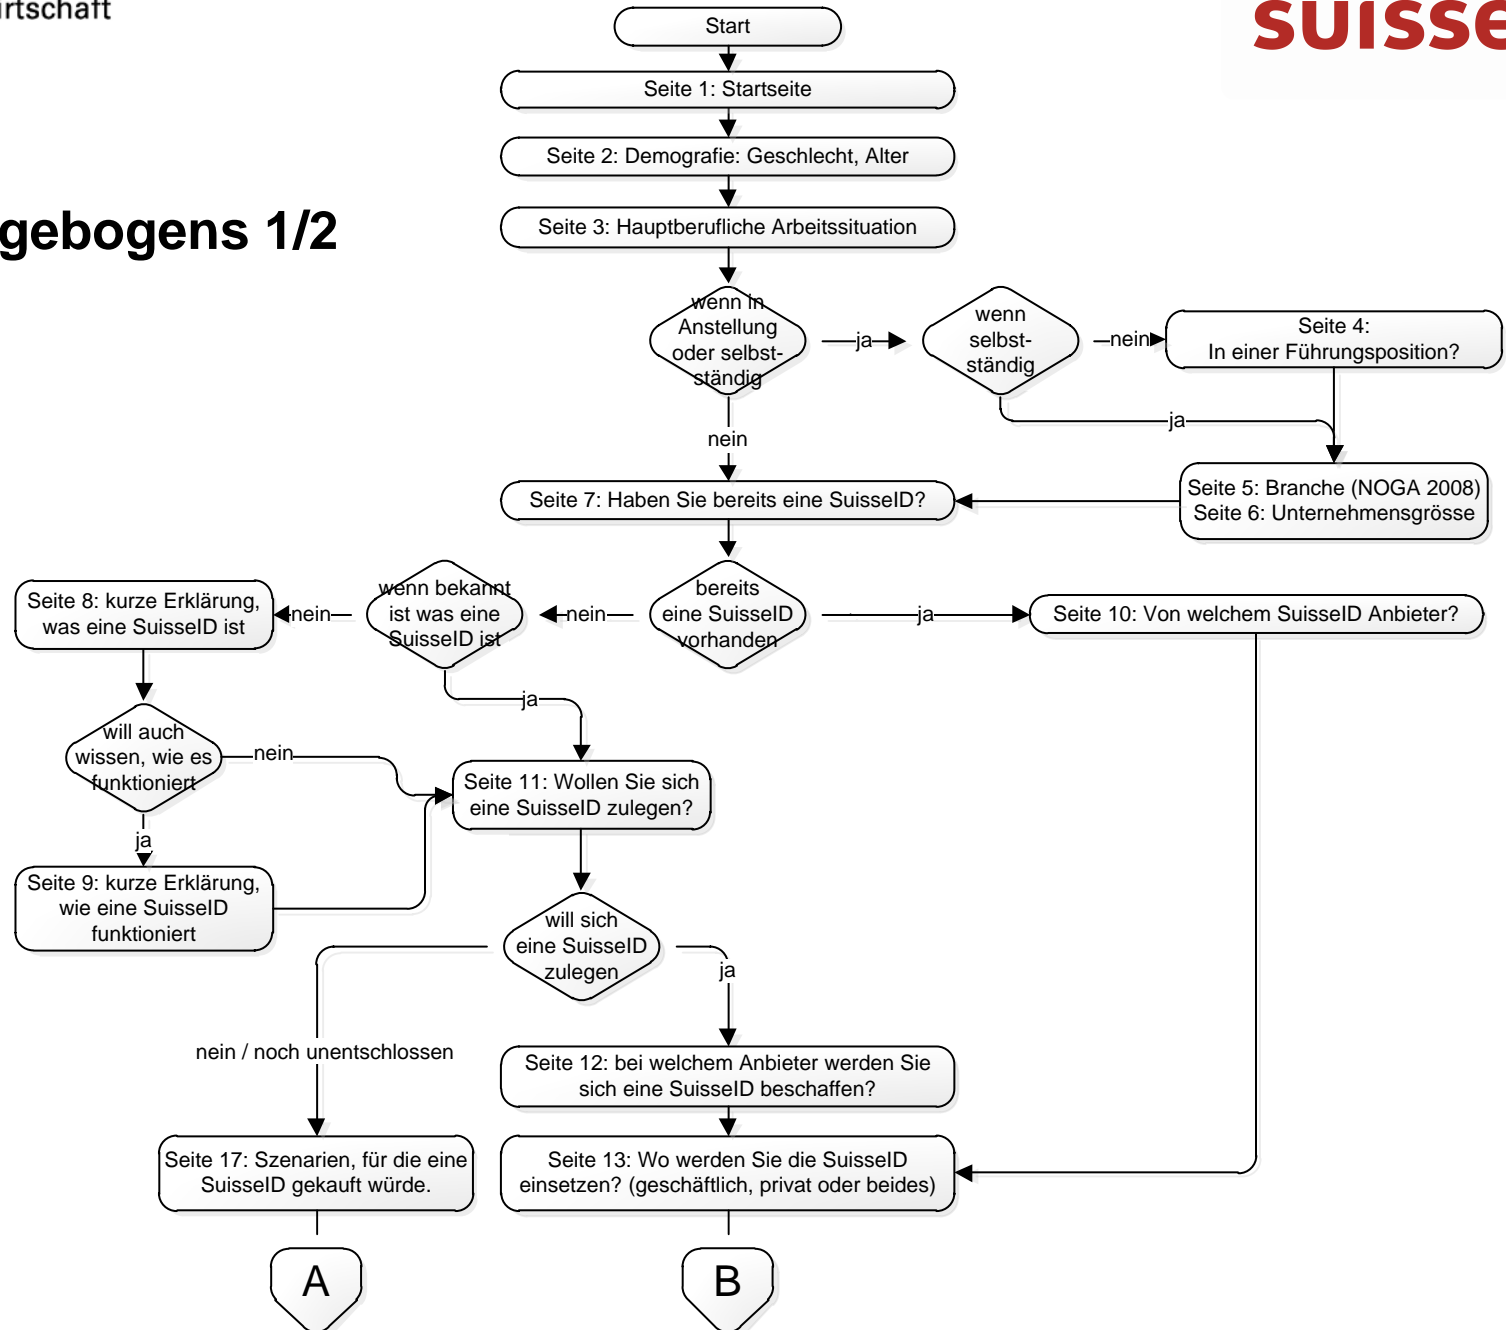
rtschaft

SUISSE

gebogens 1/2

Start

Seite 1: Startseite

Seite 2: Demografie: Geschlecht, Alter

Seite 3: Hauptberufliche Arbeitssituation

wenn in Anstellung oder selbstständig

ja

wenn selbstständig

nein

Seite 4: In einer Führungsposition?

ja

nein

Seite 7: Haben Sie bereits eine SuisseID?

Seite 5: Branche (NOGA 2008)
Seite 6: Unternehmensgrösse

Seite 8: kurze Erklärung, was eine SuisseID ist

nein

wenn bekannt ist was eine SuisseID ist

nein

bereits eine SuisseID vorhanden

ja

Seite 10: Von welchem SuisseID Anbieter?

ja

will auch wissen, wie es funktioniert

nein

Seite 11: Wollen Sie sich eine SuisseID zulegen?

ja

Seite 9: kurze Erklärung, wie eine SuisseID funktioniert

will sich eine SuisseID zulegen

ja

nein / noch unentschlossen

Seite 12: bei welchem Anbieter werden Sie sich eine SuisseID beschaffen?

Seite 17: Szenarien, für die eine SuisseID gekauft würde.

Seite 13: Wo werden Sie die SuisseID einsetzen? (geschäftlich, privat oder beides)

A

B